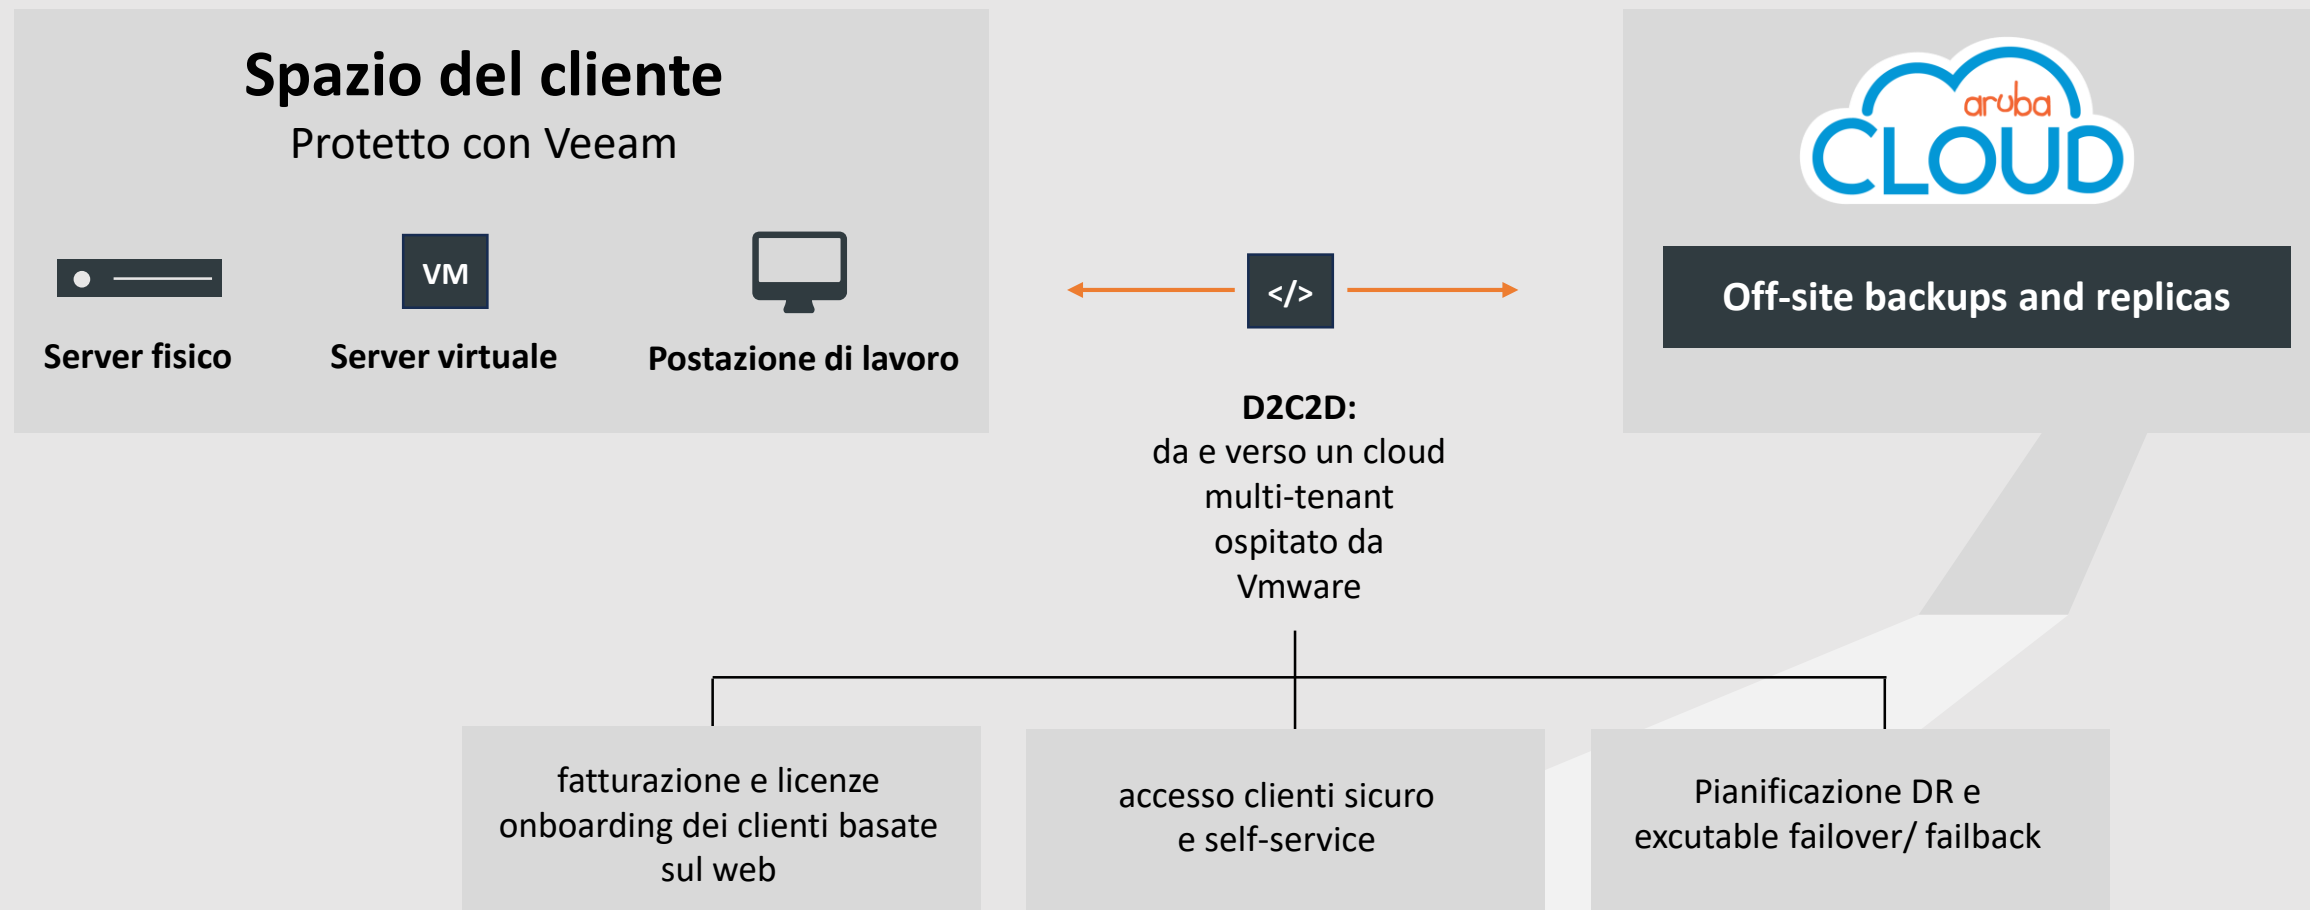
Spazio del cliente
Protetto con Veeam

VM

Server fisico

Server virtuale

Postazione di lavoro

aruba CLOUD

Off-site backups and replicas

</>

D2C2D:
da e verso un cloud multi-tenant ospitato da Vmware

fatturazione e licenze onboarding dei clienti basate sul web

accesso clienti sicuro e self-service

Pianificazione DR e excutable failover/ failback